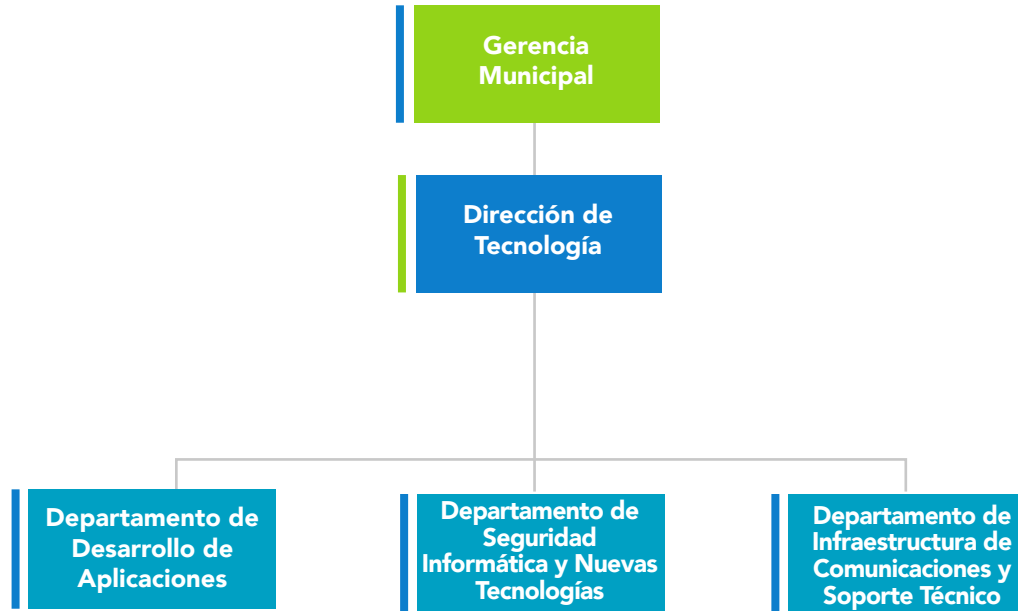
Gerencia Municipal

Dirección de Tecnología

Departamento de Desarrollo de Aplicaciones

Departamento de Seguridad Informática y Nuevas Tecnologías

Departamento de Infraestructura de Comunicaciones y Soporte Técnico